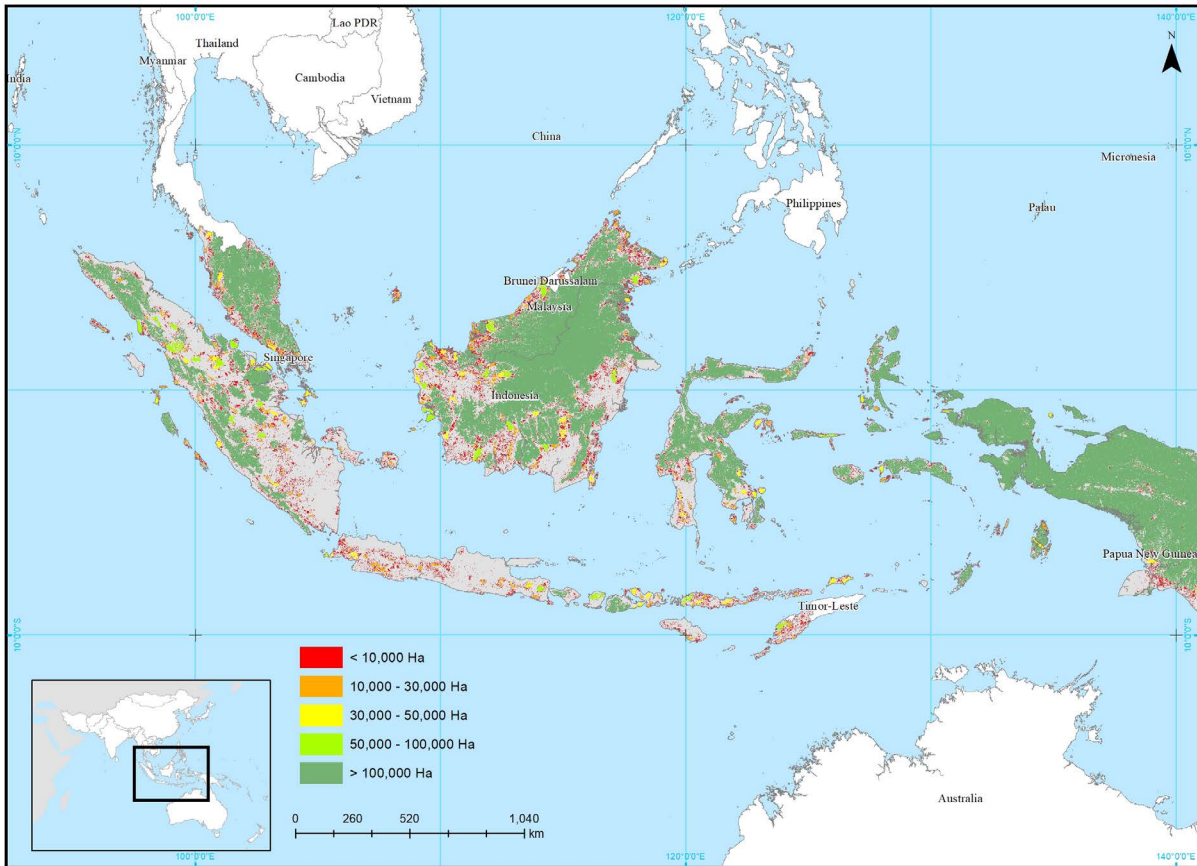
100°0'0"E
120°0'0"E
140°0'0"E
N
Lao PDR
Thailand
Myanmar
India
Cambodia
Vietnam
10°0'0"N
China
10°0'0"N
Micronesia
Philippines
Palau
Brunei Darussalam
Malaysia
Singapore
Indonesia
Papua New Guinea
Timor-Leste
10°0'0"S
10°0'0"S
< 10,000 Ha
10,000 - 30,000 Ha
30,000 - 50,000 Ha
50,000 - 100,000 Ha
> 100,000 Ha
0 260 520 1,040 km
Australia
100°0'0"E
120°0'0"E
140°0'0"E